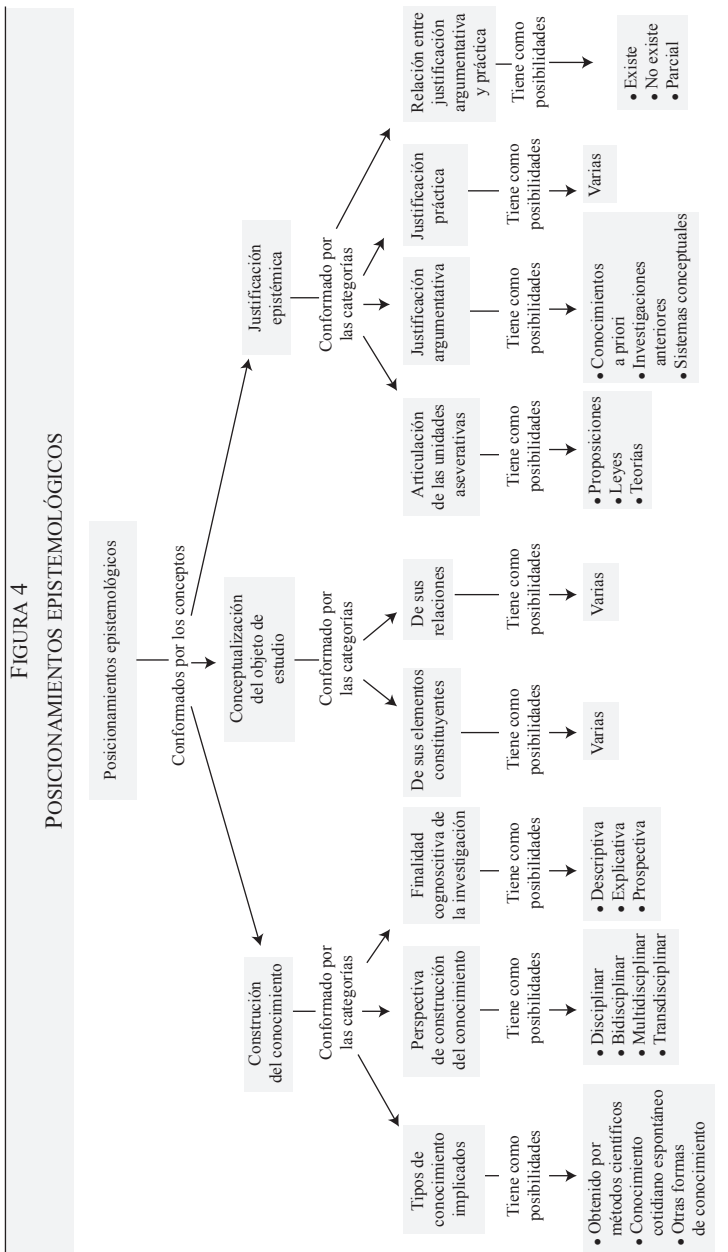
FIGURA 4

POSICIONAMIENTOS EPISTEMOLÓGICOS

Posicionamientos epistemológicos

Conformados por los conceptos

Construcción del conocimiento

Conformado por las categorías

Tipos de conocimiento implicados

Tiene como posibilidades

• Obtenido por métodos científicos
• Conocimiento cotidiano espontáneo
• Otras formas de conocimiento

Perspectiva de construcción del conocimiento

Tiene como posibilidades

• Disciplinar
• Bidisciplinar
• Multidisciplinar
• Transdisciplinar

Finalidad cognoscitiva de la investigación

Tiene como posibilidades

• Descriptiva
• Explicativa
• Prospectiva

Conceptualización del objeto de estudio

Conformado por las categorías

De sus elementos constituyentes

Tiene como posibilidades

Varias

De sus relaciones

Tiene como posibilidades

Varias

Justificación epistémica

Conformado por las categorías

Articulación de las unidades aseverativas

Tiene como posibilidades

• Proposiciones
• Leyes
• Teorías

Justificación argumentativa

Tiene como posibilidades

• Conocimientos a priori
• Investigaciones anteriores
• Sistemas conceptuales

Justificación práctica

Tiene como posibilidades

Varias

Relación entre justificación argumentativa y práctica

Tiene como posibilidades

• Existe
• No existe
• Parcial